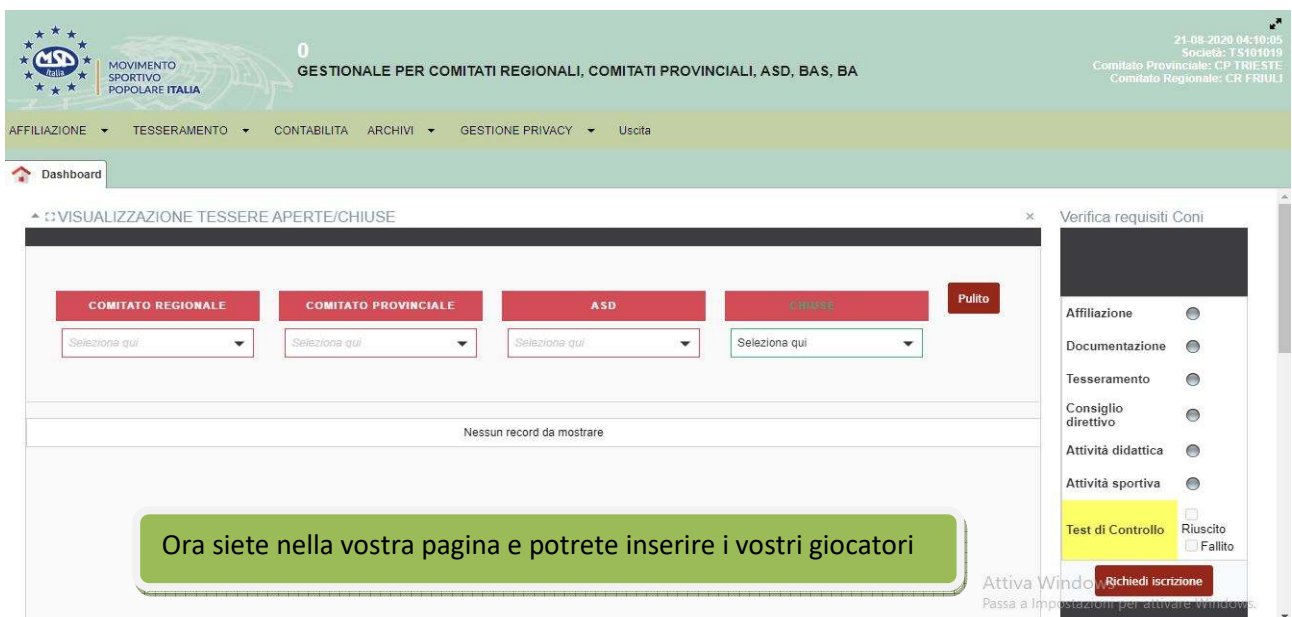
MSP Italia

MOVIMENTO SPORTIVO POPOLARE ITALIA

0

GESTIONALE PER COMITATI REGIONALI, COMITATI PROVINCIALI, ASD, BAS, BA

21-08-2020 04:10:05
Società: TS101019
Comitato Provinciale: CP TRIESTE
Comitato Regionale: CR FRIULI

AFFILIAZIONE ▾ TESSERAMENTO ▾ CONTABILITA ARCHIVI ▾ GESTIONE PRIVACY ▾ Uscita

Dashboard

VISUALIZZAZIONE TESSERE APERTE/CHIUSE

×

COMITATO REGIONALE | COMITATO PROVINCIALE | ASD | CHIUSE

Pulito

Seleziona qui | Seleziona qui | Seleziona qui | Seleziona qui

Nessun record da mostrare

Ora siete nella vostra pagina e potrete inserire i vostri giocatori

Verifica requisiti Coni

Affiliazione

Documentazione

Tesseramento

Consiglio direttivo

Attività didattica

Attività sportiva

Test di Controllo

Riuscito

Fallito

Richiedi iscrizione

Attiva Windows
Passa a Impostazioni per attivare Windows.